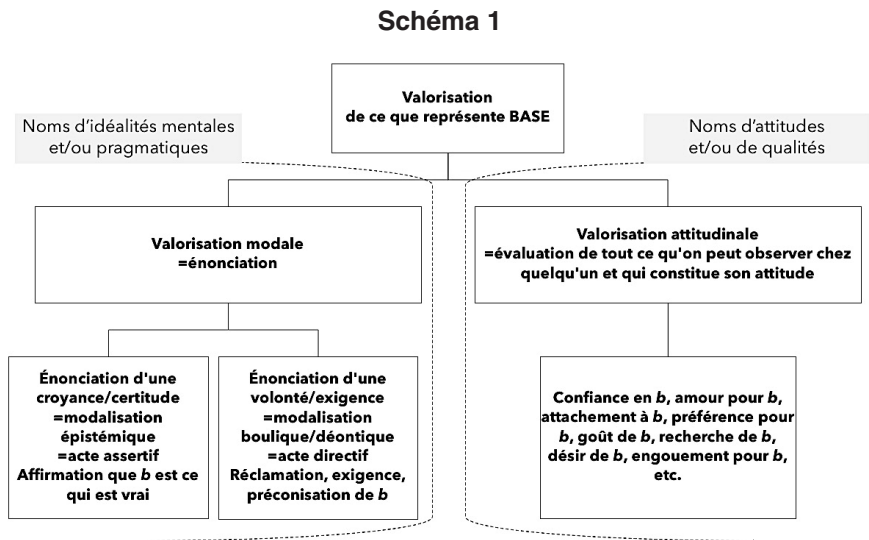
Schéma 1

Valorisation de ce que représente BASE

Noms d'idéalités mentales et/ou pragmatiques

Noms d'attitudes et/ou de qualités

Valorisation modale =énonciation

Valorisation attitudinale =évaluation de tout ce qu'on peut observer chez quelqu'un et qui constitue son attitude

Énonciation d'une croyance/certitude =modalisation épistémique =acte assertif Affirmation que *b* est ce qui est vrai

Énonciation d'une volonté/exigence =modalisation boulique/déontique =acte directif Réclamation, exigence, préconisation de *b*

Confiance en *b*, amour pour *b*, attachement à *b*, préférence pour *b*, goût de *b*, recherche de *b*, désir de *b*, engouement pour *b*, etc.